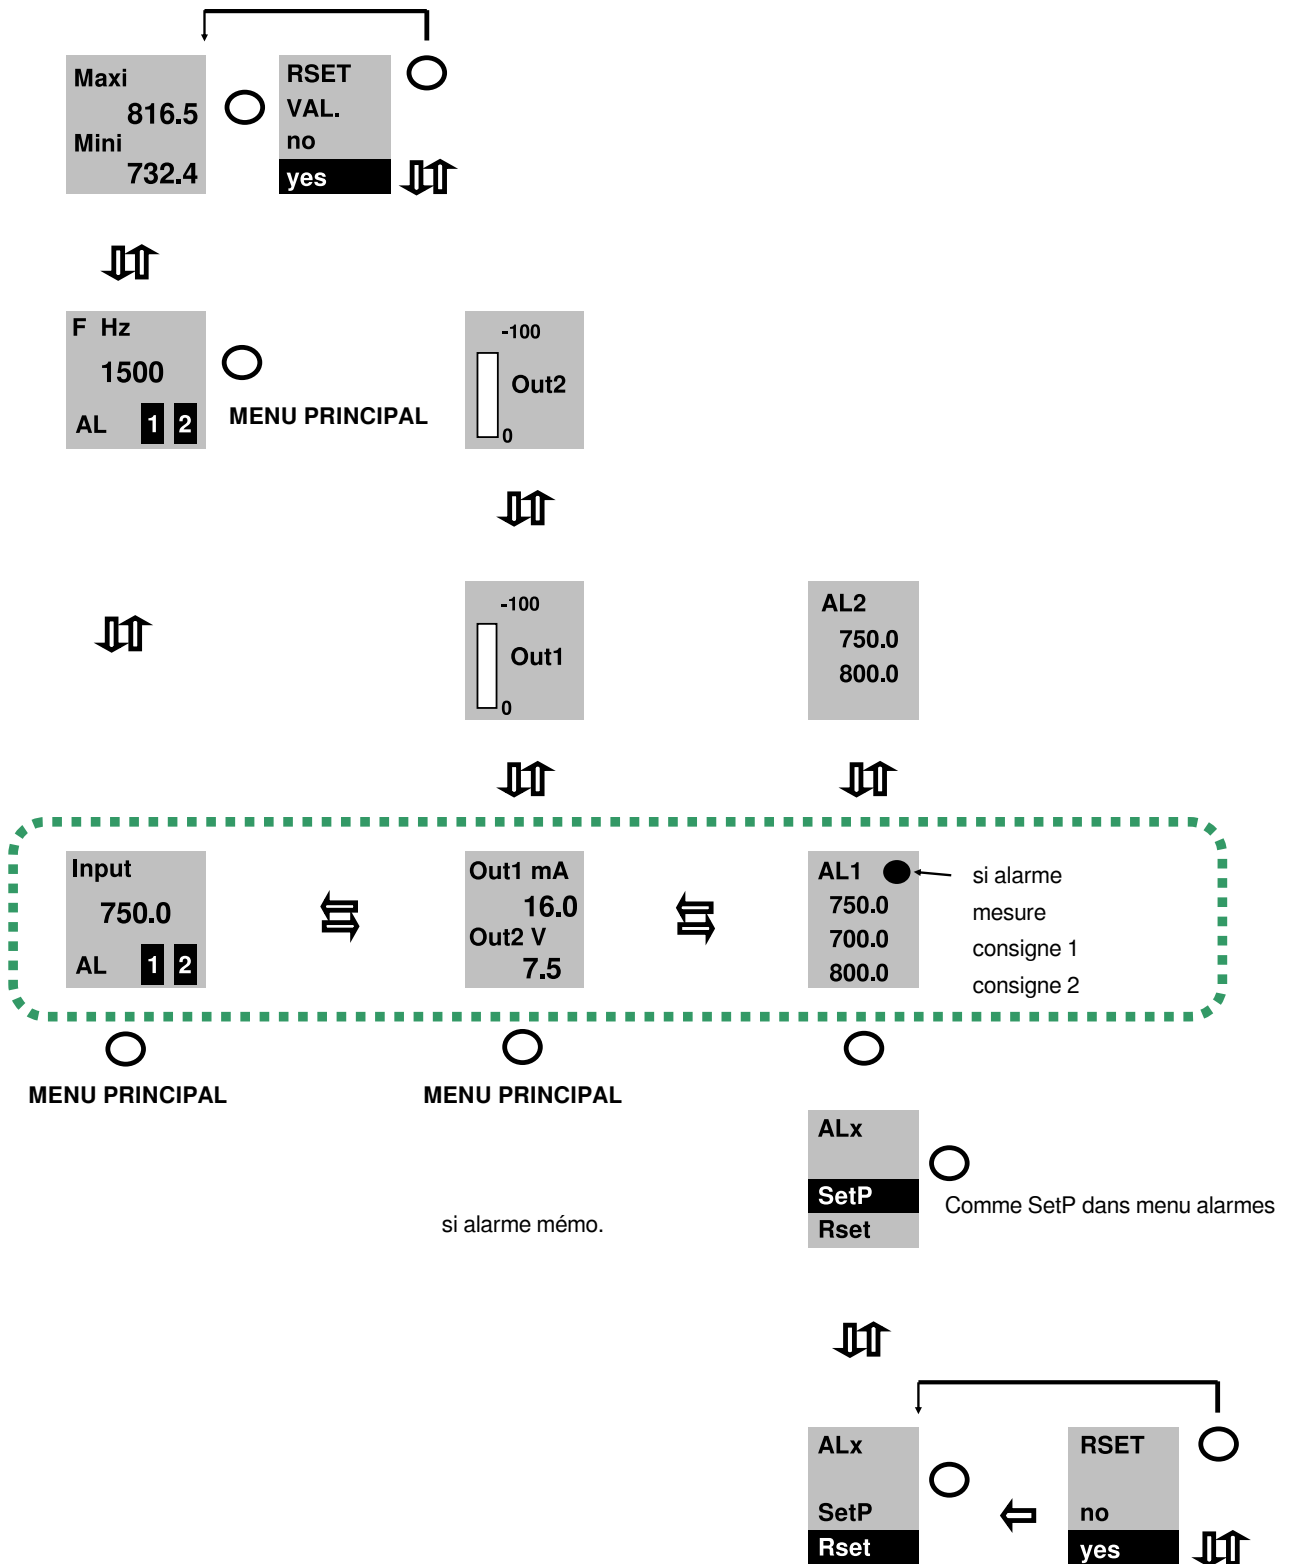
Maxi
816.5
Mini
732.4

RSET
VAL.
no
yes

F Hz
1500
AL 1 2

MENU PRINCIPAL

-100
Out2
0

-100
Out1
0

AL2
750.0
800.0

Input
750.0
AL 1 2

Out1 mA
16.0
Out2 V
7.5

AL1
750.0
700.0
800.0

si alarme
mesure
consigne 1
consigne 2

MENU PRINCIPAL

MENU PRINCIPAL

ALx
SetP
Rset

Comme SetP dans menu alarmes

si alarme mémo.

ALx
SetP
Rset

RSET
no
yes